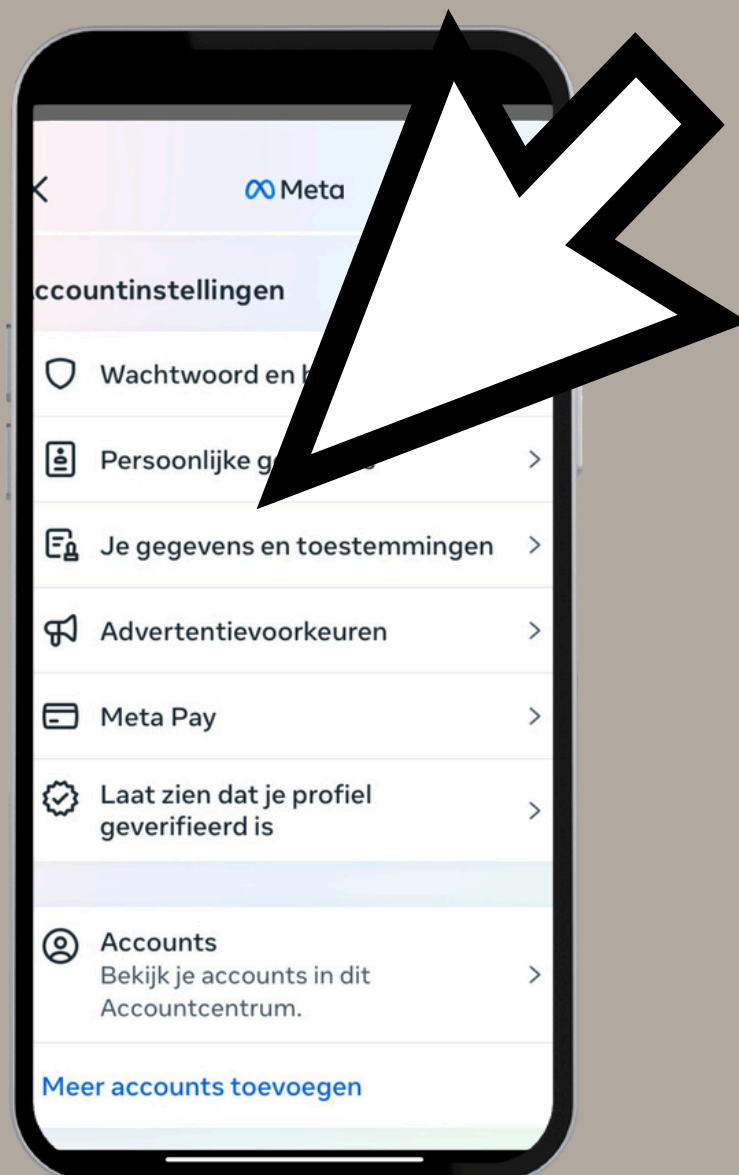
Meta

ccountinstellingen

Wachtwoord en b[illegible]

Persoonlijke g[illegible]

Je gegevens en toestemmingen

Advertentievoorkeuren

Meta Pay

Laat zien dat je profiel geverifieerd is

Accounts
Bekijk je accounts in dit Accountcentrum.

Meer accounts toevoegen